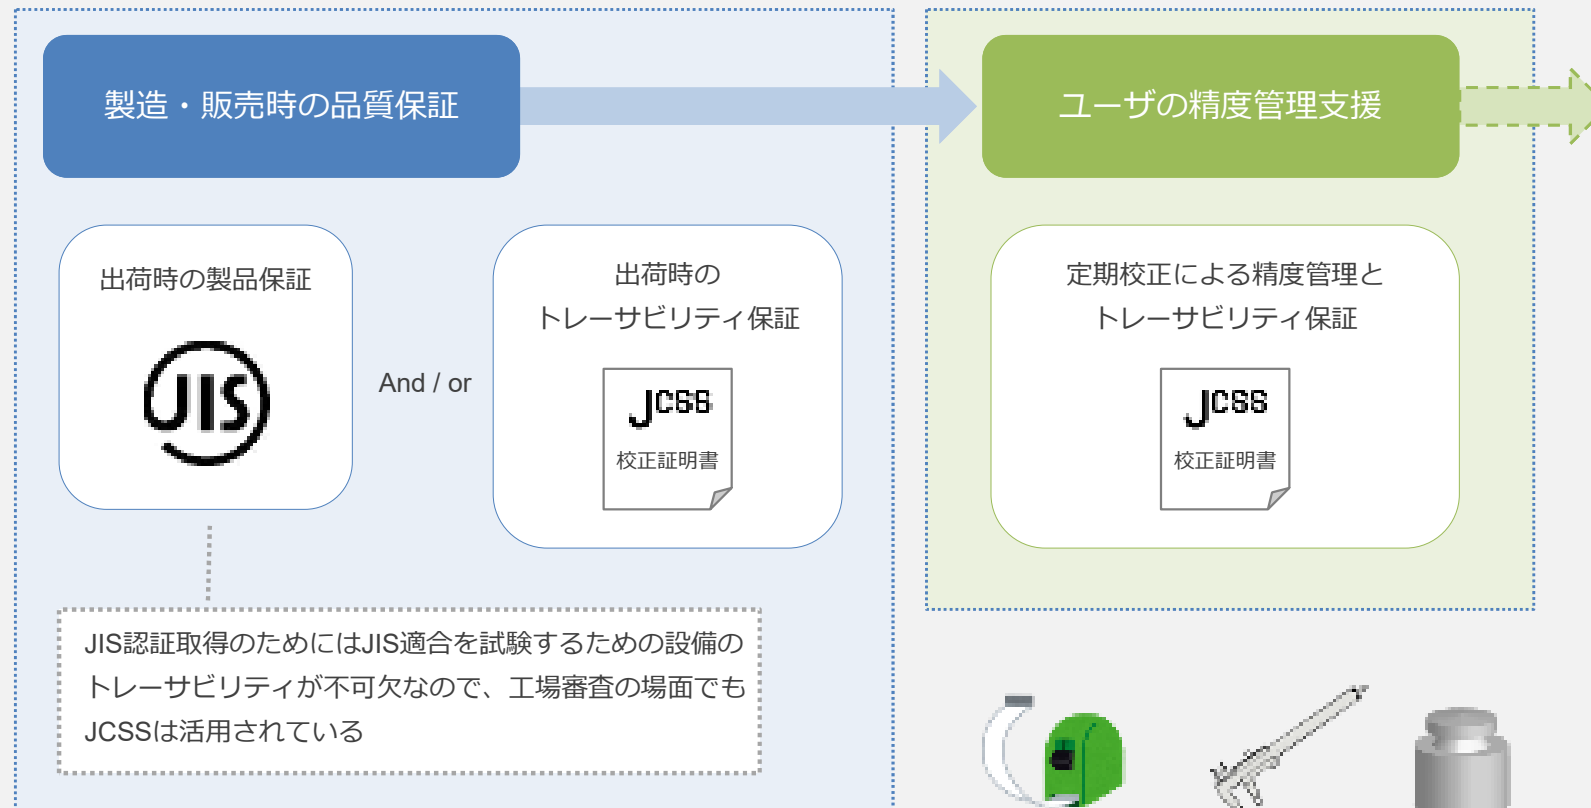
製造・販売時の品質保証

ユーザの精度管理支援

出荷時の製品保証

JIS

And / or

出荷時の
トレーサビリティ保証

JCSS
校正証明書

定期校正による精度管理と
トレーサビリティ保証

JCSS
校正証明書

JIS認証取得のためにはJIS適合を試験するための設備のトレーサビリティが不可欠なので、工場審査の場面でもJCSSは活用されている